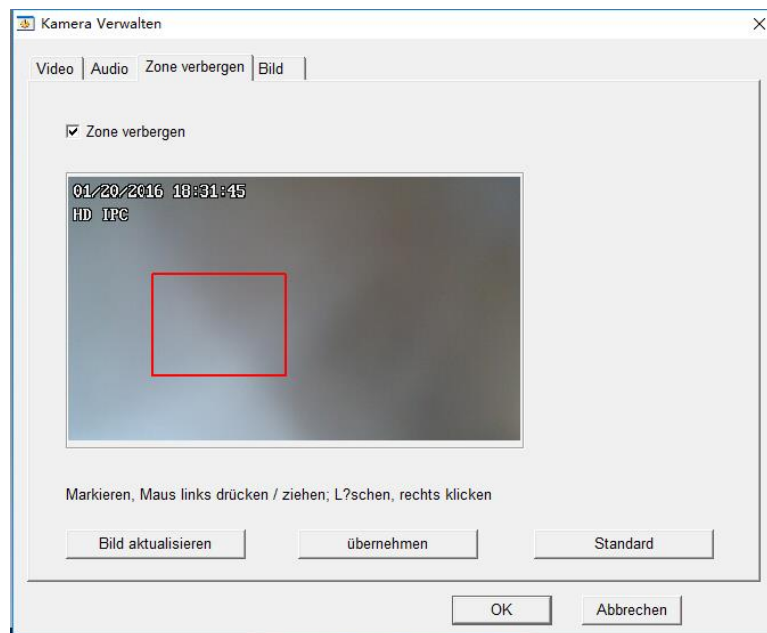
Kamera Verwalten

×

Video | Audio | Zone verbergen | Bild

☑ Zone verbergen

01/20/2016 18:31:45
HD IPC

Markieren, Maus links drücken / ziehen; L?schen, rechts klicken

Bild aktualisieren

übernehmen

Standard

OK

Abbrechen